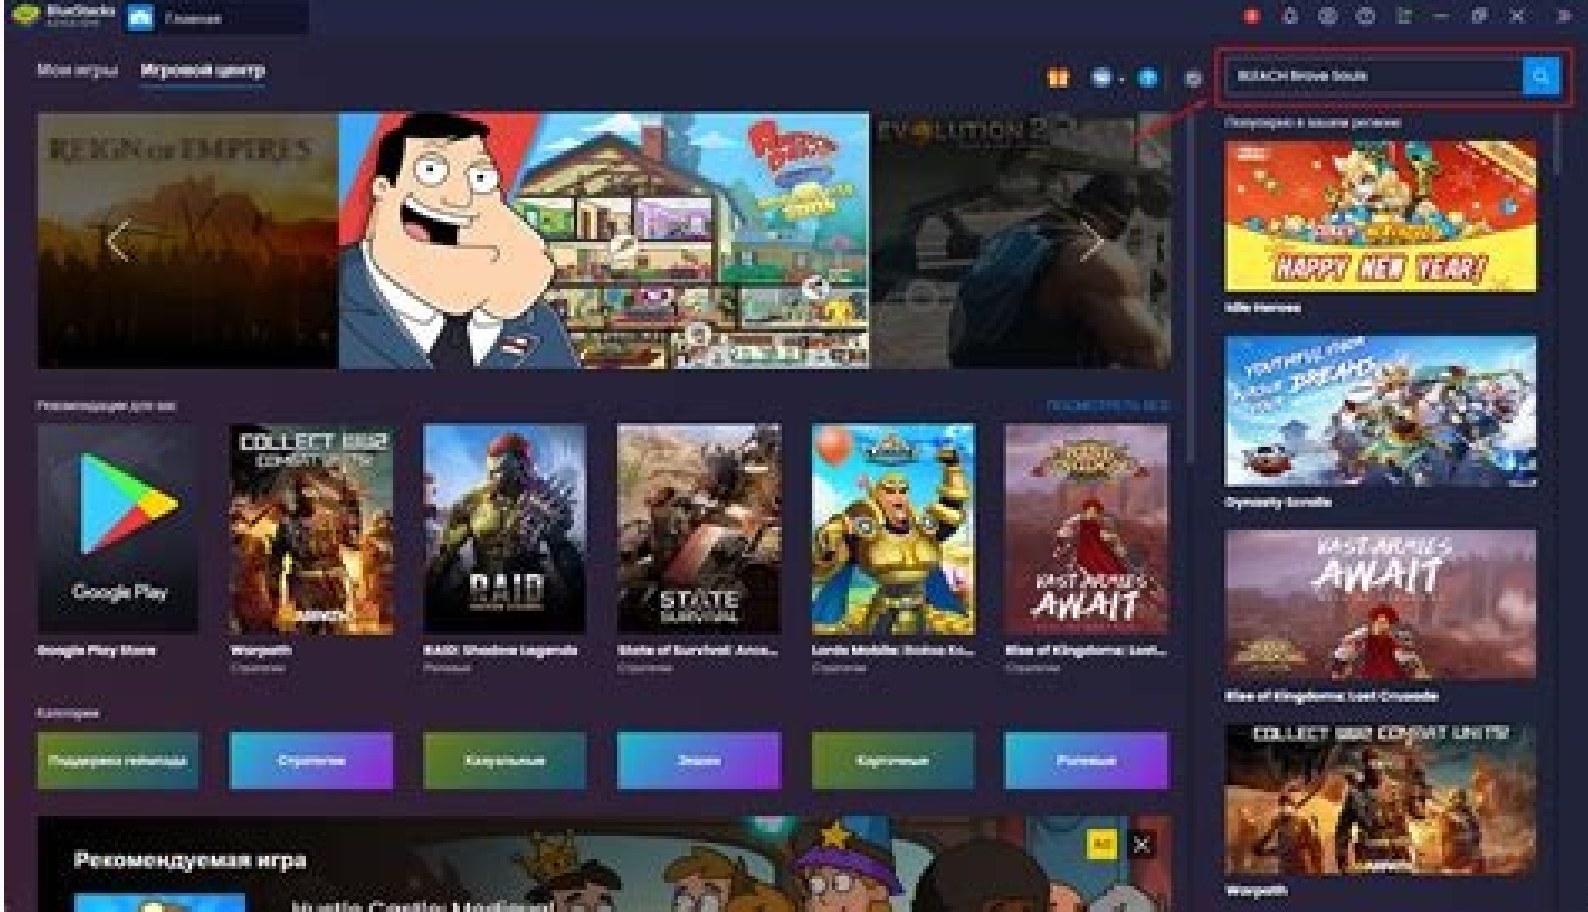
BlueStacks

Главная

Мои игры

Игровой центр

BLEACH Brave Souls

Популярно в вашем регионе

REIGN OF EMPIRES

EVOLUTION 2

HAPPY NEW YEAR!

Idle Heroes

Dynasty Scrolls

VAST ARMIES AWAIT

Rise of Kingdoms: Lost Crusade

COLLECT 8882 COMBAT UNITS!

Warpath

Рекомендуемые для вас

ПОСМОТРЕТЬ ВСЕ

Google Play

Google Play Store

COLLECT 8882 COMBAT UNITS!

Warpath

Стратегии

RAID

RAID: Shadow Legends

Ролевые

STATE SURVIVAL

State of Survival: Zom...

Стратегии

Lords Mobile: Kingdom Ki...

Стратегии

VAST ARMIES AWAIT

Rise of Kingdoms: Lost...

Стратегии

Категории

Поддержка геймпада

Стратегии

Казуальные

Экшен

Карточные

Ролевые

Рекомендуемая игра

Ad

Hustle Castle: Medieval